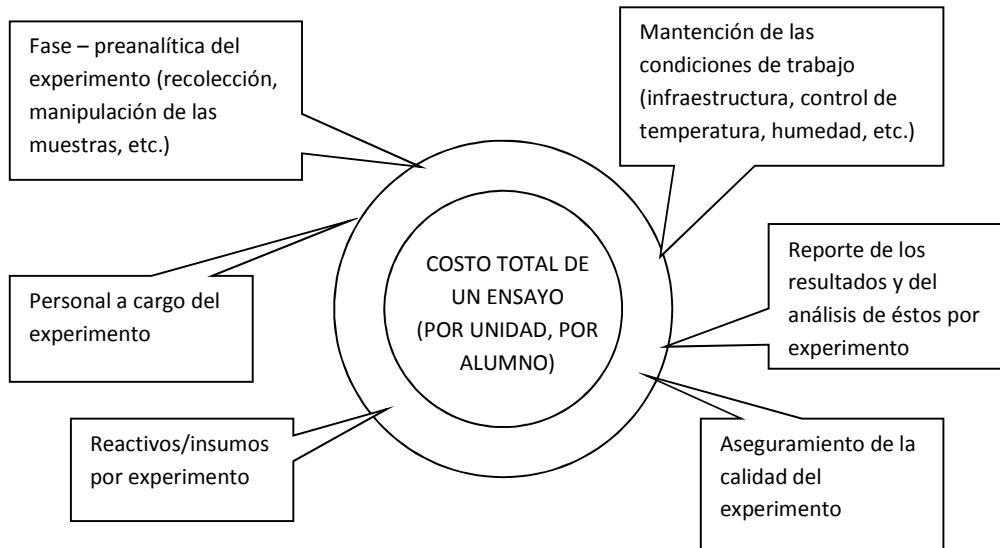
Fase – preanalítica del experimento (recolección, manipulación de las muestras, etc.)

Mantención de las condiciones de trabajo (infraestructura, control de temperatura, humedad, etc.)

COSTO TOTAL DE UN ENSAYO (POR UNIDAD, POR ALUMNO)

Personal a cargo del experimento

Reporte de los resultados y del análisis de éstos por experimento

Reactivos/insumos por experimento

Aseguramiento de la calidad del experimento